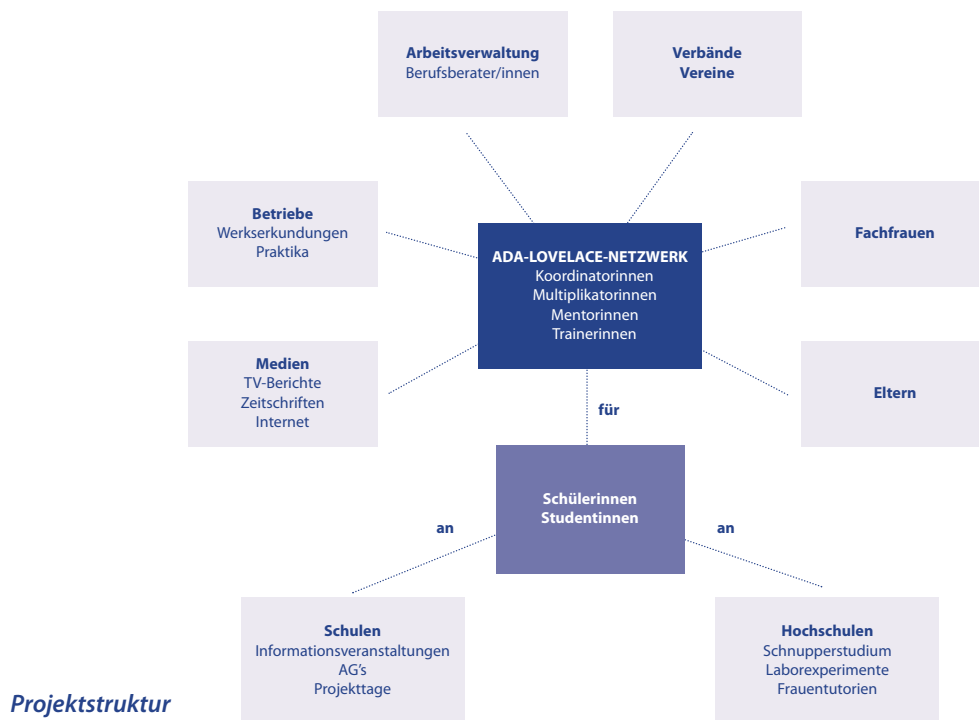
Arbeitsverwaltung
Berufsberater/innen

Verbände
Vereine

Betriebe
Werkserkundungen
Praktika

ADA-LOVELACE-NETZWERK
Koordinatorinnen
Multiplikatorinnen
Mentorinnen
Trainerinnen

Fachfrauen

Medien
TV-Berichte
Zeitschriften
Internet

Eltern

für

Schülerinnen
Studentinnen

an

an

Schulen
Informationsveranstaltungen
AG's
Projekttage

Hochschulen
Schnupperstudium
Laborexperimente
Frauentutorien

Projektstruktur